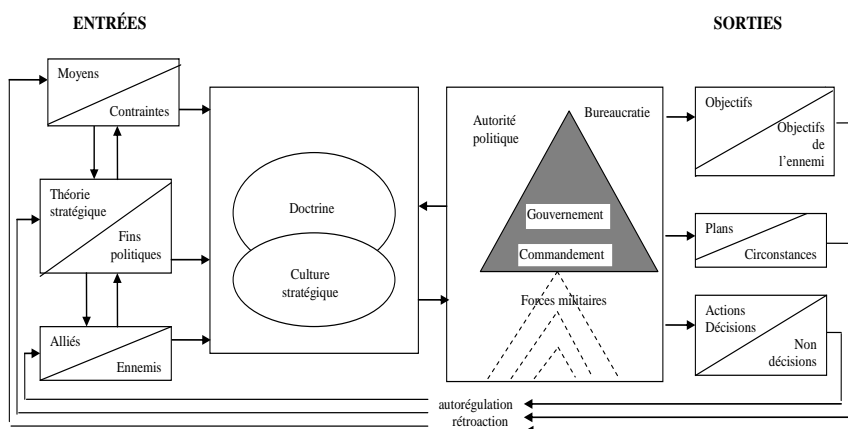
ENTRÉES

SORTIES

Moyens

Contraintes

Théorie stratégique

Fins politiques

Alliés

Ennemis

Doctrine

Culture stratégique

Autorité politique

Bureaucratie

Gouvernement

Commandement

Forces militaires

Objectifs

Objectifs de l'ennemi

Plans

Circonstances

Actions Décisions

Non décisions

autorégulation

rétroaction